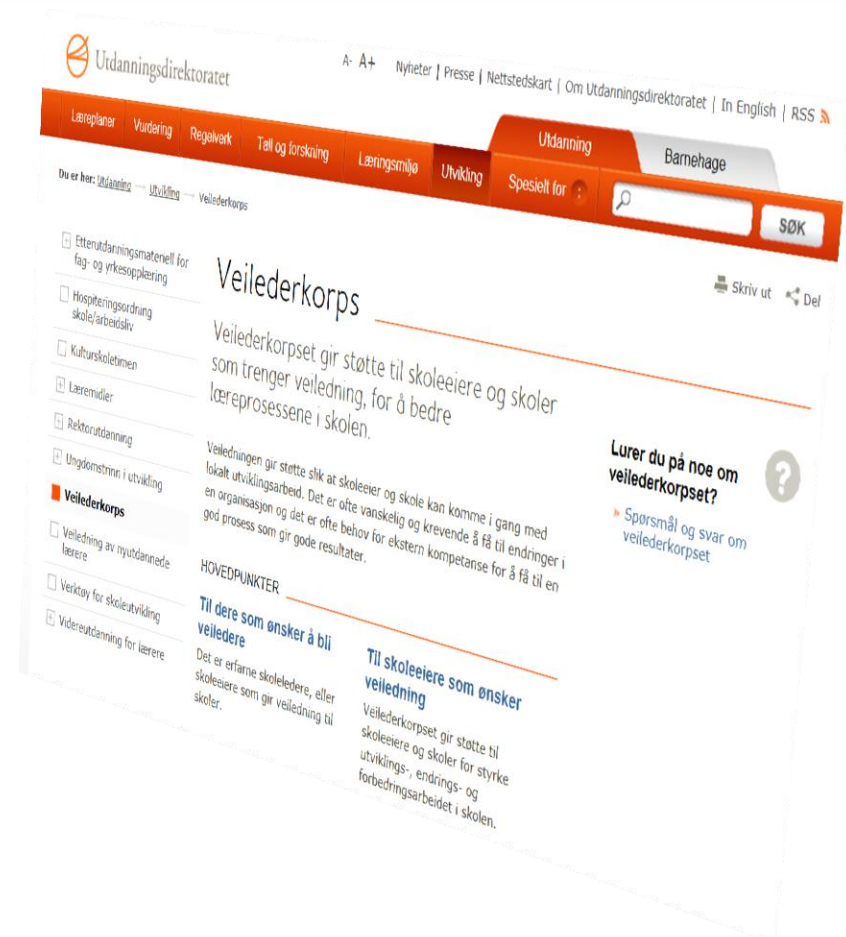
Utdanningsdirektoratet

A- A+ Nyheter | Presse | Nettstedskart | Om Utdanningsdirektoratet | In English | RSS

Læreplaner Vurdering Regelverk Tall og forskning Læringsmiljø Utvikling Spesielt for

Utdanning Barnehage

SØK

Du er her: Utdanning → Utvikling → Veilederkorps

Etterutdanningsmateriell for fag- og yrkesopplæring
Hospiteringsordning skole/arbeidsliv
Kulturskoletimen
Læremidler
Rektorutdanning
Ungdomstrinn i utvikling
Veilederkorps
Veiledning av nyutdannede lærere
Verktøy for skoleutvikling
Videreutdanning for lærere

Veilederkorps

Skriv ut Del

Veilederkorpset gir støtte til skoleeiere og skoler som trenger veiledning, for å bedre læreprosessene i skolen.

Veiledningen gir støtte slik at skoleeier og skole kan komme i gang med lokalt utviklingsarbeid. Det er ofte vanskelig og krevende å få til endringer i en organisasjon og det er ofte behov for ekstern kompetanse for å få til en god prosess som gir gode resultater.

HOVEDPUNKTER

Til dere som ønsker å bli veiledere

Det er erfarne skoleledere, eller skoleeiere som gir veiledning til skoler.

Til skoleeiere som ønsker veiledning

Veilederkorpset gir støtte til skoleeiere og skoler for styrke utviklings-, endrings- og forbedringsarbeidet i skolen.

Lurer du på noe om veilederkorpset?

Spørsmål og svar om veilederkorpset